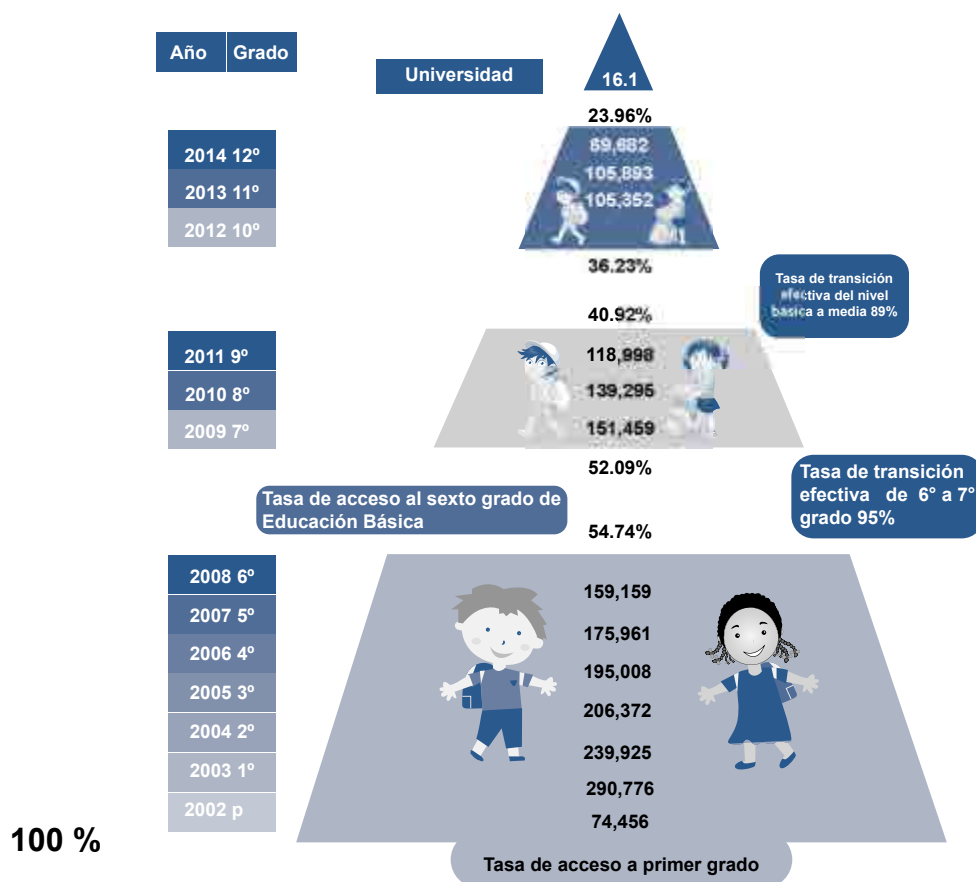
| Año | Grado |
|---|---|

Universidad

16.1

23.96%

2014 12º
2013 11º
2012 10º

89,682
105,893
105,352

36.23%

Tasa de transición efectiva del nivel basica a media 89%

40.92%

2011 9º
2010 8º
2009 7º

118,998
139,295
151,459

52.09%

Tasa de acceso al sexto grado de Educación Básica

Tasa de transición efectiva de 6° a 7° grado 95%

54.74%

2008 6º
2007 5º
2006 4º
2005 3º
2004 2º
2003 1º
2002 p

159,159
175,961
195,008
206,372
239,925
290,776
74,456

100 %

Tasa de acceso a primer grado